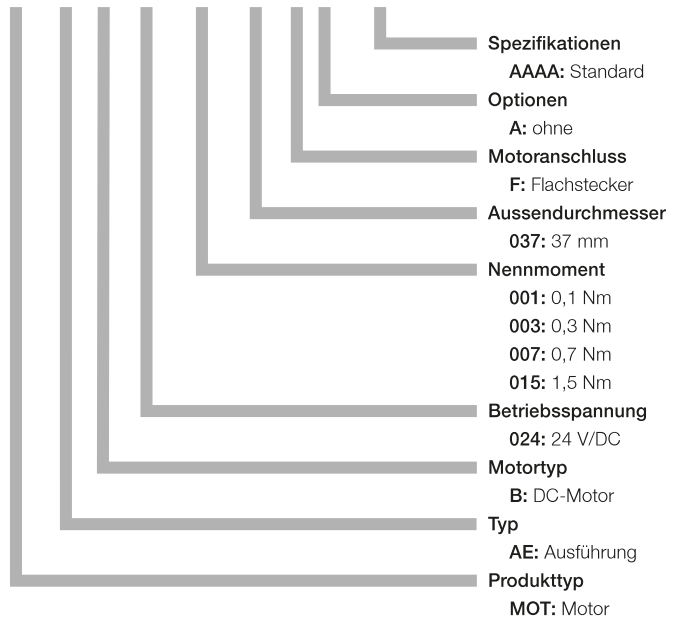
Spezifikationen
AAAA: Standard
Optionen
A: ohne
Motoranschluss
F: Flachstecker
Aussendurchmesser
037: 37 mm
Nennmoment
001: 0,1 Nm
003: 0,3 Nm
007: 0,7 Nm
015: 1,5 Nm
Betriebsspannung
024: 24 V/DC
Motortyp
B: DC-Motor
Typ
AE: Ausführung
Produkttyp
MOT: Motor